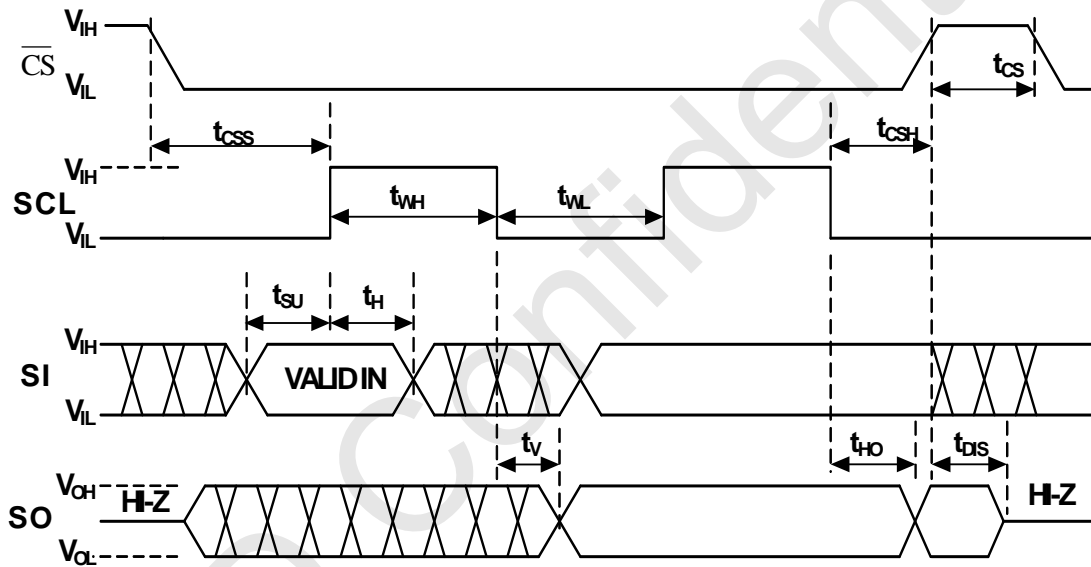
$\overline{CS}$ $V_{IH}$ $V_{IL}$

$t_{CSS}$

$t_{CS}$

$t_{CSH}$

SCL $V_{IH}$ $V_{IL}$

$t_{WH}$

$t_{WL}$

$t_{SU}$ $t_{H}$

SI $V_{IH}$ $V_{IL}$

VALIDIN

$t_{V}$

$t_{HO}$

$t_{DIS}$

SO $V_{OH}$ $V_{OL}$

HI-Z

HI-Z

Confidential